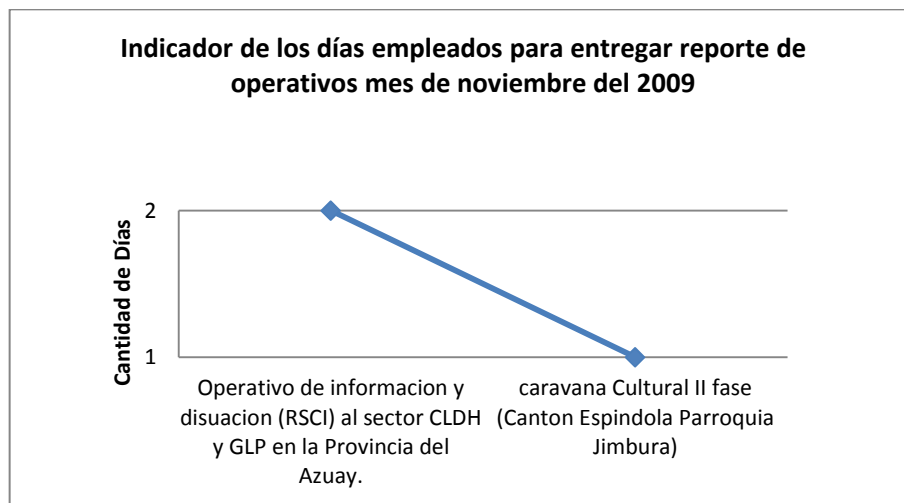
Indicador de los días empleados para entregar reporte de operativos mes de noviembre del 2009

Cantidad de Días

2

1

Operativo de informacion y disuacion (RSCI) al sector CLDH y GLP en la Provincia del Azuay.

caravana Cultural II fase (Canton Espindola Parroquia Jimbura)